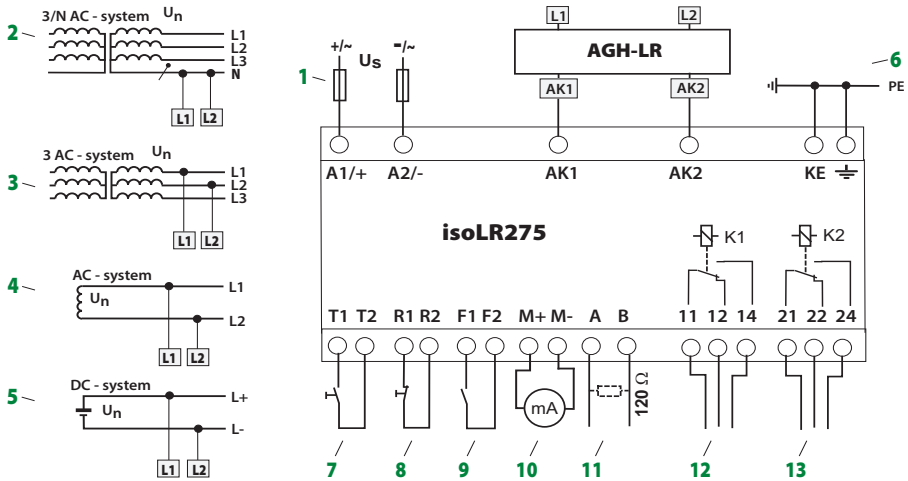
2
3/N AC - system $U_n$
L1
L2
L3
N
L1 L2

3
3 AC - system $U_n$
L1
L2
L3
L1 L2

4
AC - system
$U_n$
L1
L2
L1 L2

5
DC - system
$U_n$
L+
L-
L1 L2

1
+/~
-/~
$U_S$

L1 L2
AGH-LR
AK1 AK2

6
PE

A1/+ A2/- AK1 AK2 KE

isoLR275

K1 K2

T1 T2 R1 R2 F1 F2 M+ M- A B 11 12 14 21 22 24

mA
120 Ω

7 8 9 10 11 12 13